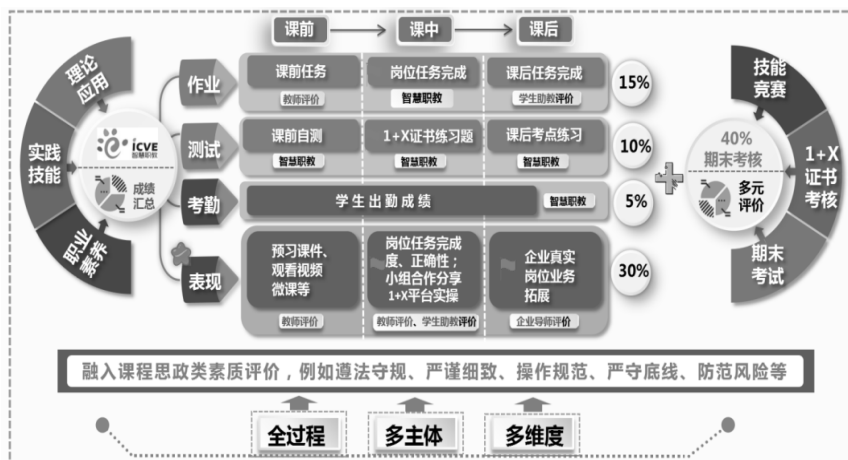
课前 课中 课后

理论应用

实践技能

职业素养

ICVE 智慧职教

成绩汇总

作业
课前任务
教师评价
岗位任务完成
智慧职教
课后任务完成
学生助教评价
15%

测试
课前自测
智慧职教
1+X证书练习题
智慧职教
课后考点练习
智慧职教
10%

考勤
学生出勤成绩
智慧职教
5%

表现
预习课件、观看视频微课等
教师评价
岗位任务完成度、正确性；小组合作分享1+X平台实操
教师评价、学生助教评价
企业真实岗位业务拓展
企业导师评价
30%

40%
期末考核

多元评价

技能竞赛

1+X证书考核

期末考试

融入课程思政类素质评价，例如遵法守规、严谨细致、操作规范、严守底线、防范风险等

全过程

多主体

多维度